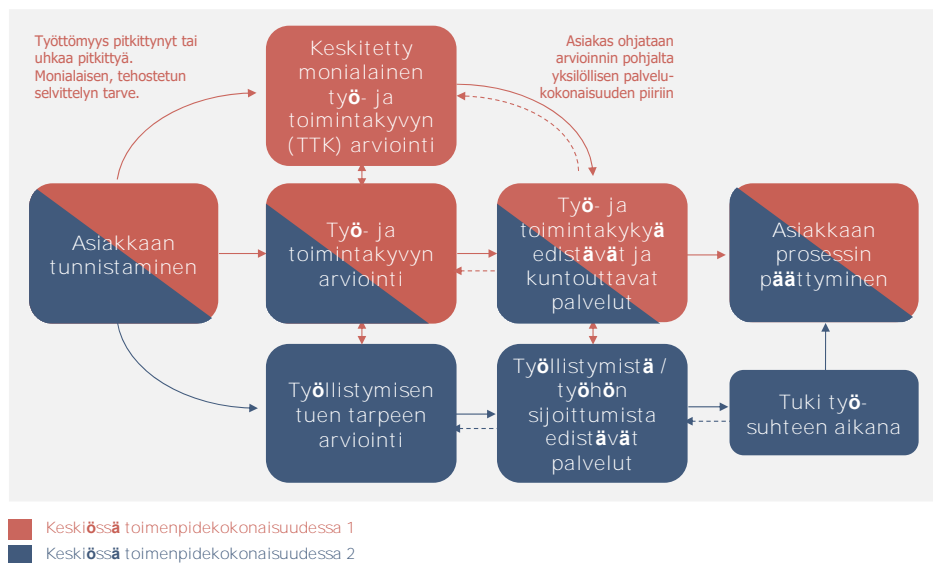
Työttömyys pitkittynyt tai uhkaa pitkittyä. Monialaisen, tehostetun selvittelyn tarve.

Keskitetty monialainen työ- ja toimintakyvyn (TTK) arviointi

Asiakas ohjataan arvioinnin pohjalta yksilöllisen palvelukokonaisuuden piiriin

Asiakkaan tunnistaminen

Työ- ja toimintakyvyn arviointi

Työ- ja toimintakykyä edistävät ja kuntouttavat palvelut

Asiakkaan prosessin päättyminen

Työllistymisen tuen tarpeen arviointi

Työllistymistä / työhön sijoittumista edistävät palvelut

Tuki työsuhteen aikana

Keskiössä toimenpidekokonaisuudessa 1
Keskiössä toimenpidekokonaisuudessa 2